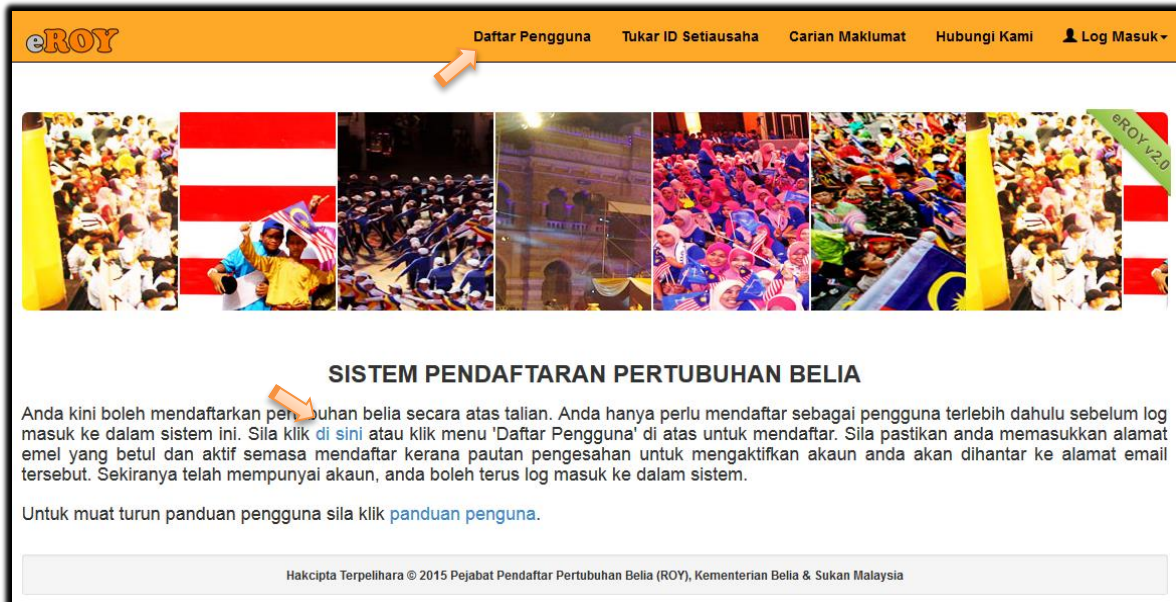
eROY

Daftar Pengguna   Tukar ID Setiausaha   Carian Maklumat   Hubungi Kami   Log Masuk

eROY v2.0

SISTEM PENDAFTARAN PERTUBUHAN BELIA

Anda kini boleh mendaftarkan pertubuhan belia secara atas talian. Anda hanya perlu mendaftar sebagai pengguna terlebih dahulu sebelum log masuk ke dalam sistem ini. Sila klik di sini atau klik menu 'Daftar Pengguna' di atas untuk mendaftar. Sila pastikan anda memasukkan alamat emel yang betul dan aktif semasa mendaftar kerana pautan pengesahan untuk mengaktifkan akaun anda akan dihantar ke alamat email tersebut. Sekiranya telah mempunyai akaun, anda boleh terus log masuk ke dalam sistem.

Untuk muat turun panduan pengguna sila klik panduan penguna.

Hakcipta Terpelihara © 2015 Pejabat Pendaftar Pertubuhan Belia (ROY), Kementerian Belia & Sukan Malaysia